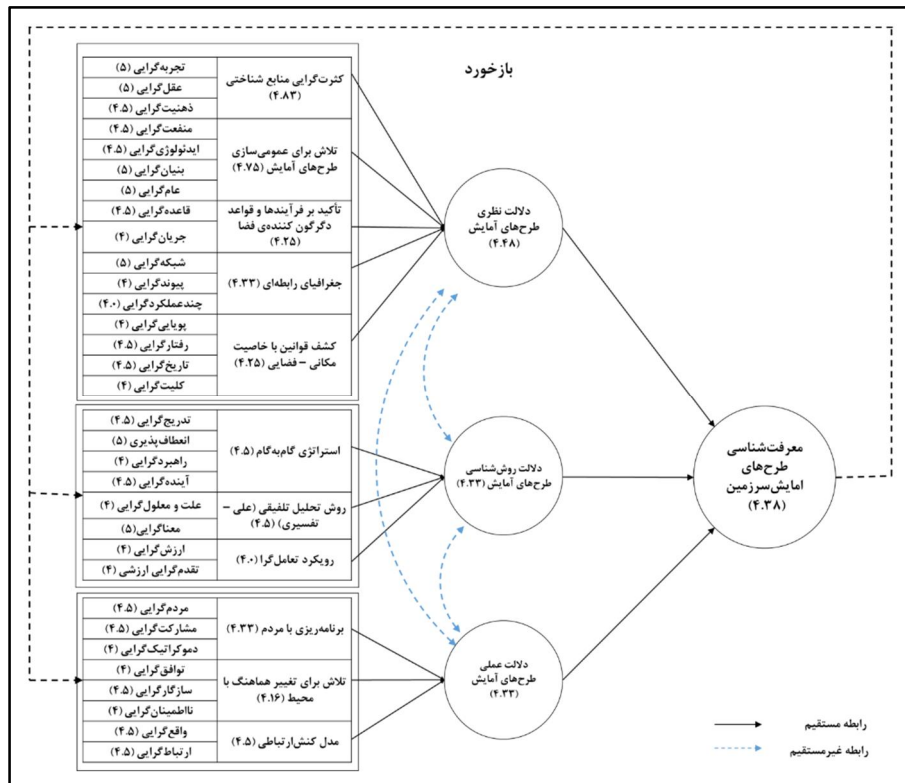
بازخورد

| | |
|---|---|
| کثرت‌گرایی منابع شناختی (۴.۸۳) | تجربه‌گرایی (۵) |
| | عقل‌گرایی (۵) |
| | ذهنیت‌گرایی (۴.۵) |
| تلاش برای عمومی‌سازی طرح‌های آمایش (۴.۷۵) | منفعت‌گرایی (۴.۵) |
| | ایدئولوژی‌گرایی (۴.۵) |
| | بنیان‌گرایی (۵) |
| | عام‌گرایی (۵) |
| تأکید بر فرآیندها و قواعد دگرگون کننده‌ی فضا (۴.۲۵) | قاعده‌گرایی (۴.۵) |
| | جریان‌گرایی (۴) |
| جغرافیای رابطه‌ای (۴.۳۳) | شبکه‌گرایی (۵) |
| | پیوندگرایی (۴) |
| | چندعملکردگرایی (۴.۰) |
| کشف قوانین با خاصیت مکانی – فضایی (۴.۲۵) | پویایی‌گرایی (۴) |
| | رفتارگرایی (۴.۵) |
| | تاریخ‌گرایی (۴.۵) |
| | کلیت‌گرایی (۴) |

| | |
|---|---|
| استراتژی گام‌به‌گام (۴.۵) | تدریج‌گرایی (۴.۵) |
| | انعطاف‌پذیری (۵) |
| | راهبردگرایی (۴) |
| | آینده‌گرایی (۴.۵) |
| روش تحلیل تلفیقی (علی – تفسیری) (۴.۵) | علت و معلول‌گرایی (۴) |
| | معناگرایی (۵) |
| رویکرد تعامل‌گرا (۴.۰) | ارزش‌گرایی (۴) |
| | تقدم‌گرایی ارزشی (۴) |

| | |
|---|---|
| برنامه‌ریزی با مردم (۴.۳۳) | مردم‌گرایی (۴.۵) |
| | مشارکت‌گرایی (۴.۵) |
| | دموکراتیک‌گرایی (۴) |
| تلاش برای تغییر هماهنگ با محیط (۴.۱۶) | توافق‌گرایی (۴) |
| | سازگارگرایی (۴.۵) |
| | نااطمینان‌گرایی (۴) |
| مدل کنش‌ارتباطی (۴.۵) | واقع‌گرایی (۴.۵) |
| | ارتباط‌گرایی (۴.۵) |

دلالت نظری طرح‌های آمایش (۴.۴۸)

دلالت روش‌شناسی طرح‌های آمایش (۴.۳۳)

دلالت عملی طرح‌های آمایش (۴.۳۳)

معرفت‌شناسی طرح‌های امایش‌سرزمین (۴.۳۸)

رابطه مستقیم

رابطه غیرمستقیم